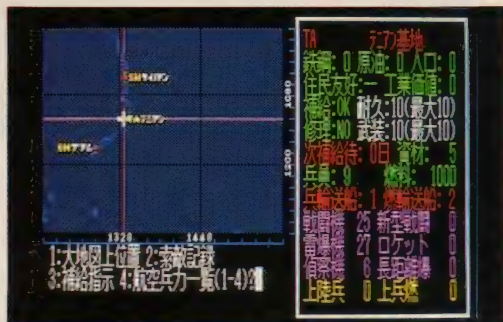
TA テニアン基地
兵舎: 0 原油: 0 人口: 0
住民友好: 一 工業価値: 0
補給:OK 耐久:10(最大10)
修理:NO 武装:10(最大10)
次補給まで: 0日 資材: 5
兵員: 9 燃料: 1000
兵輸送船: 1 燃輸送船: 2
戦闘機 25 新型戦闘 0
雷撃機 27 ロケット 0
偵察機 6 長距離爆 0
上陸兵 0 上兵艦 0

SHサイパン
テニアン
SHグアム
1080
1920
1440
1:大地図上位置 2:索敵記録
3:補給指示 4:航空兵力一覧(1-4)?